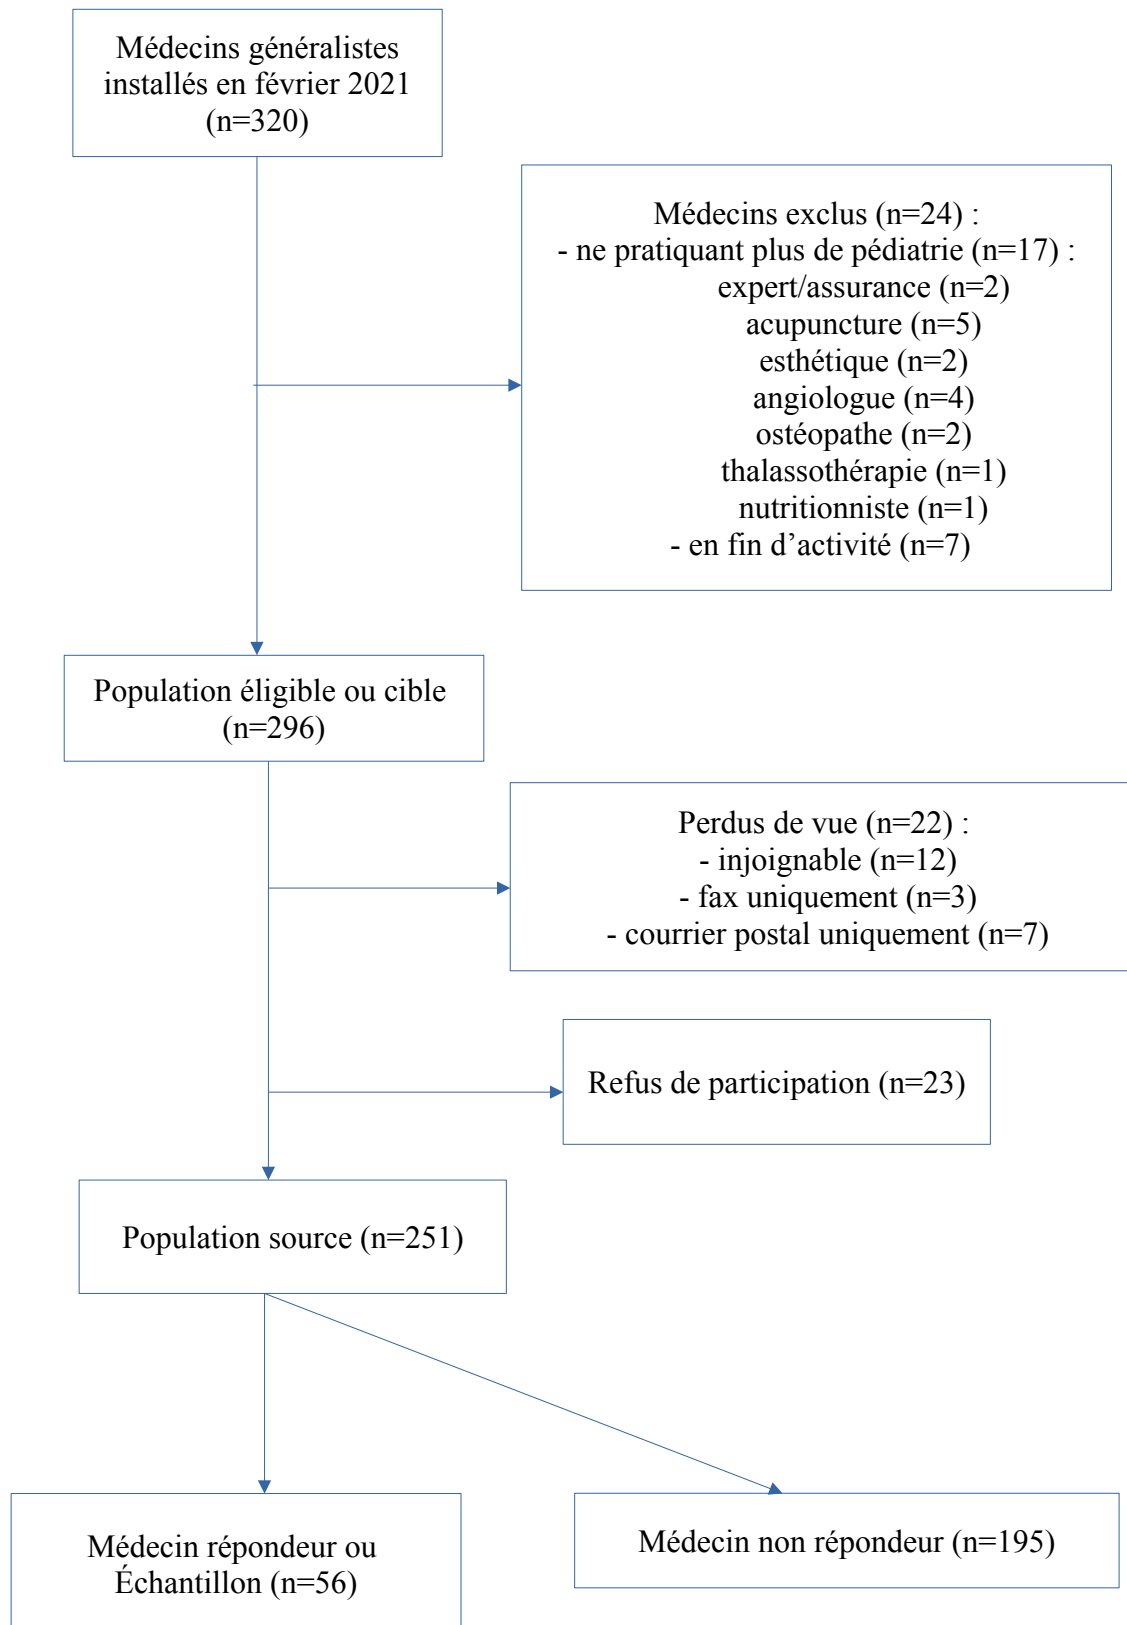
Médecins généralistes installés en février 2021 (n=320)

Médecins exclus (n=24) :
- ne pratiquant plus de pédiatrie (n=17) :
expert/assurance (n=2)
acupuncture (n=5)
esthétique (n=2)
angiologue (n=4)
ostéopathe (n=2)
thalassothérapie (n=1)
nutritionniste (n=1)
- en fin d'activité (n=7)

Population éligible ou cible (n=296)

Perdus de vue (n=22) :
- injoignable (n=12)
- fax uniquement (n=3)
- courrier postal uniquement (n=7)

Refus de participation (n=23)

Population source (n=251)

Médecin répondeur ou Échantillon (n=56)

Médecin non répondeur (n=195)